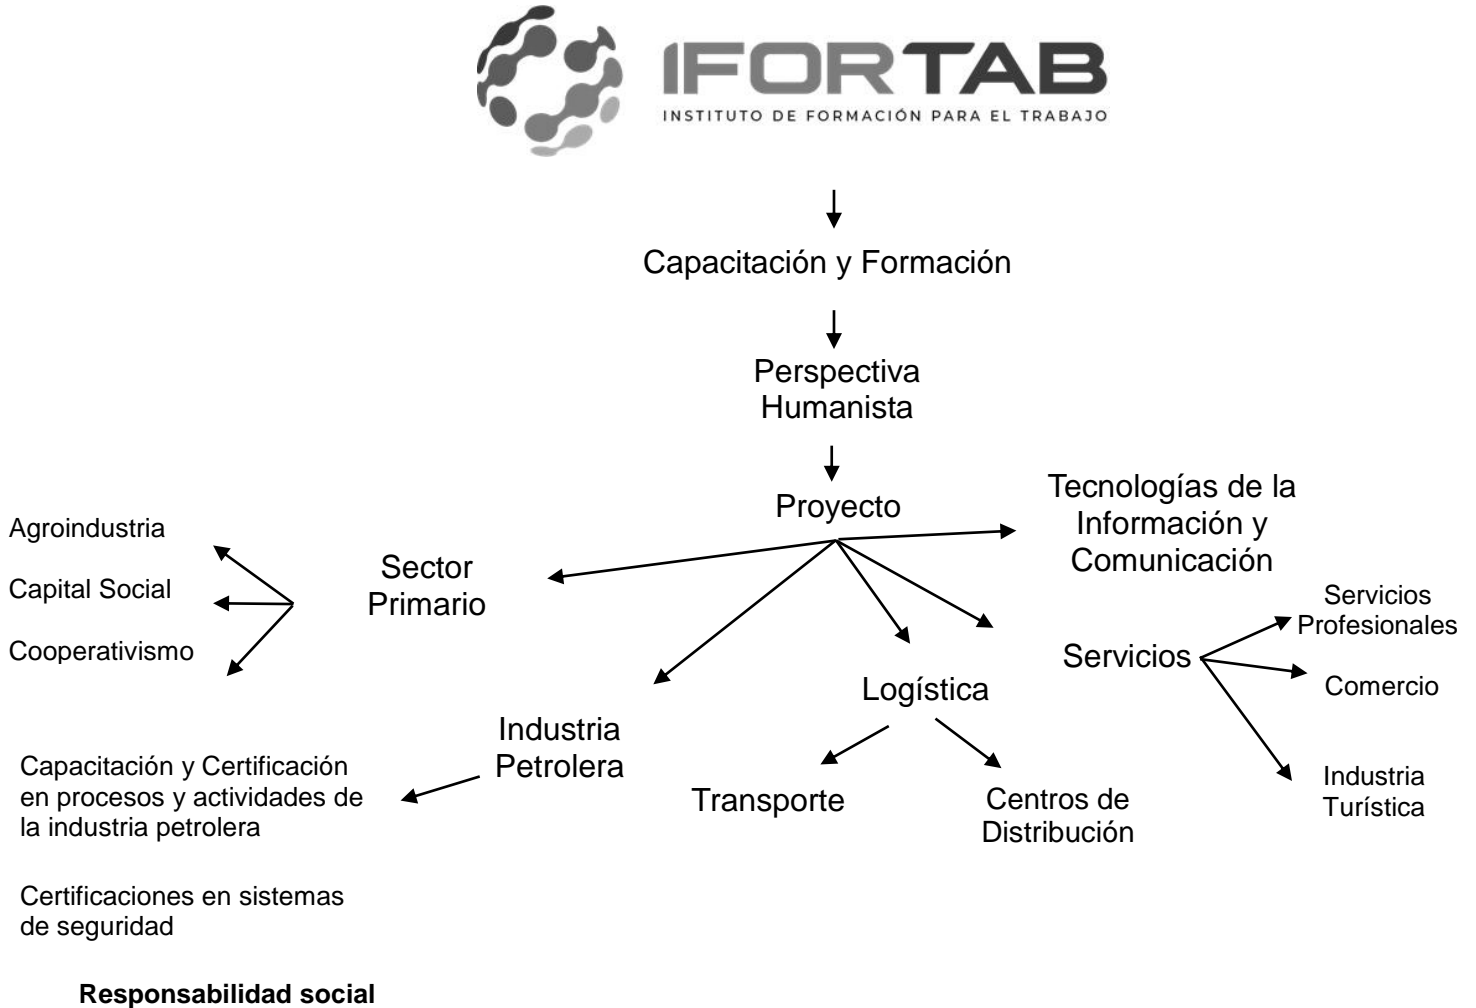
IFORTAB
INSTITUTO DE FORMACIÓN PARA EL TRABAJO

Capacitación y Formación

Perspectiva Humanista

Proyecto

Tecnologías de la Información y Comunicación

Sector Primario

Agroindustria

Capital Social

Cooperativismo

Servicios

Servicios Profesionales

Comercio

Industria Turística

Logística

Transporte

Centros de Distribución

Industria Petrolera

Capacitación y Certificación en procesos y actividades de la industria petrolera

Certificaciones en sistemas de seguridad

**Responsabilidad social**